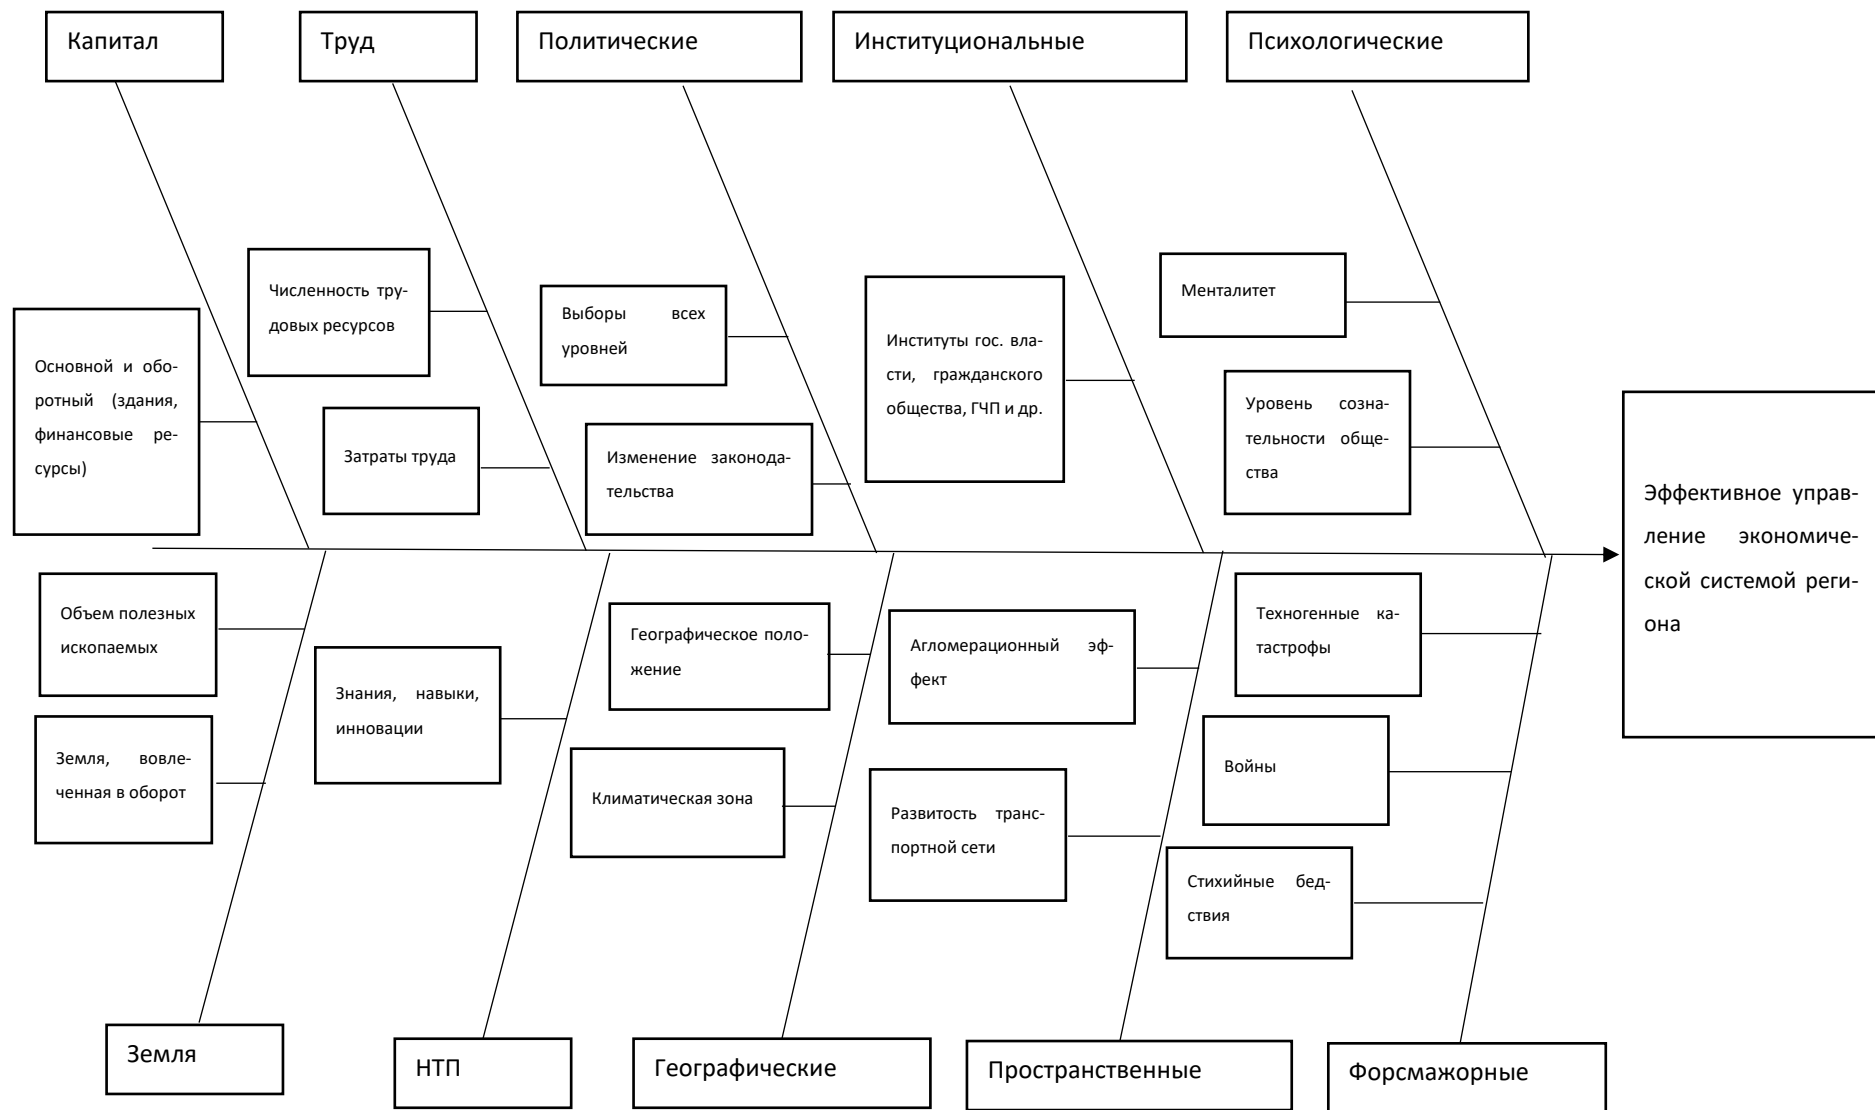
Капитал

Труд

Политические

Институциональные

Психологические

Численность трудовых ресурсов

Выборы всех уровней

Институты гос. власти, гражданского общества, ГЧП и др.

Менталитет

Основной и оборотный (здания, финансовые ресурсы)

Затраты труда

Изменение законодательства

Уровень сознательности общества

Эффективное управление экономической системой региона

Объем полезных ископаемых

Знания, навыки, инновации

Географическое положение

Агломерационный эффект

Техногенные катастрофы

Земля, вовлеченная в оборот

Климатическая зона

Развитость транспортной сети

Войны

Стихийные бедствия

Земля

НТП

Географические

Пространственные

Форсмажорные